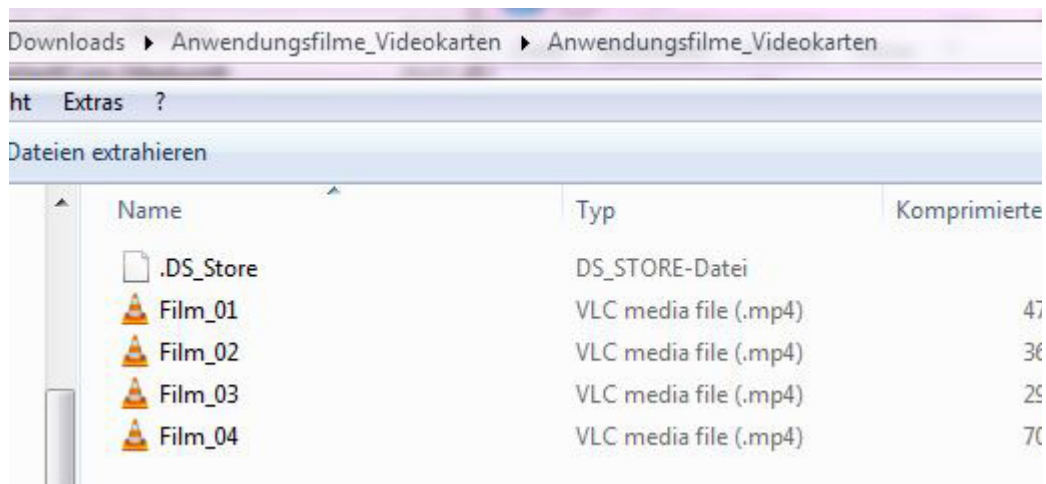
Downloads ▸ Anwendungsfilme_Videokarten ▸ Anwendungsfilme_Videokarten

ht Extras ?

Dateien extrahieren

| Name | Typ | Komprimierte |
|---|---|---|
| .DS_Store | DS_STORE-Datei | |
| Film_01 | VLC media file (.mp4) | 47 |
| Film_02 | VLC media file (.mp4) | 36 |
| Film_03 | VLC media file (.mp4) | 29 |
| Film_04 | VLC media file (.mp4) | 70 |